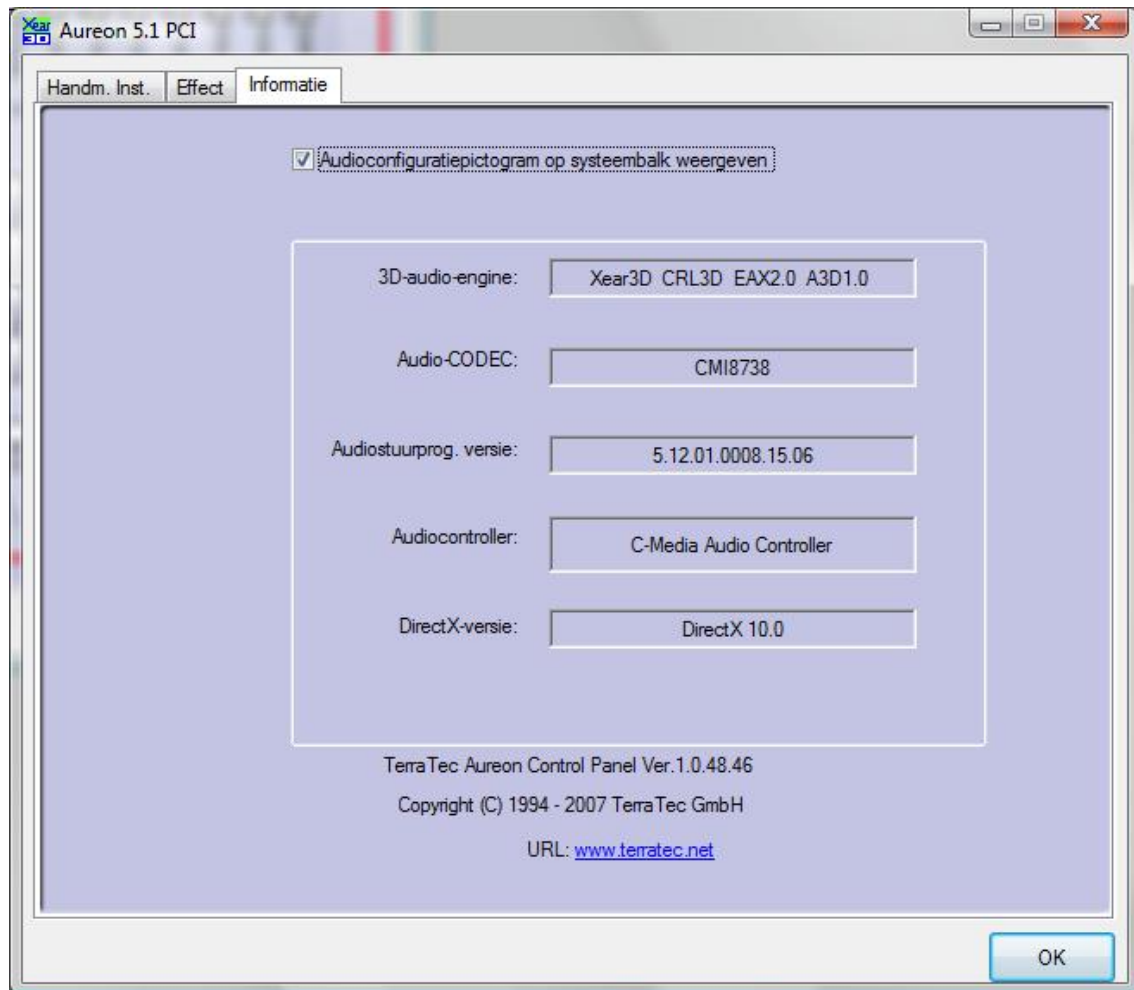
Xear 3D Aureon 5.1 PCI

Handm. Inst.
Effect
Informatie

Audioconfiguratiepictogram op systeembalk weergeven

3D-audio-engine: Xear3D CRL3D EAX2.0 A3D1.0

Audio-CODEC: CMI8738

Audiostuurprog. versie: 5.12.01.0008.15.06

Audiocontroller: C-Media Audio Controller

DirectX-versie: DirectX 10.0

TerraTec Aureon Control Panel Ver.1.0.48.46

Copyright (C) 1994 - 2007 TerraTec GmbH

URL: www.terratec.net

OK